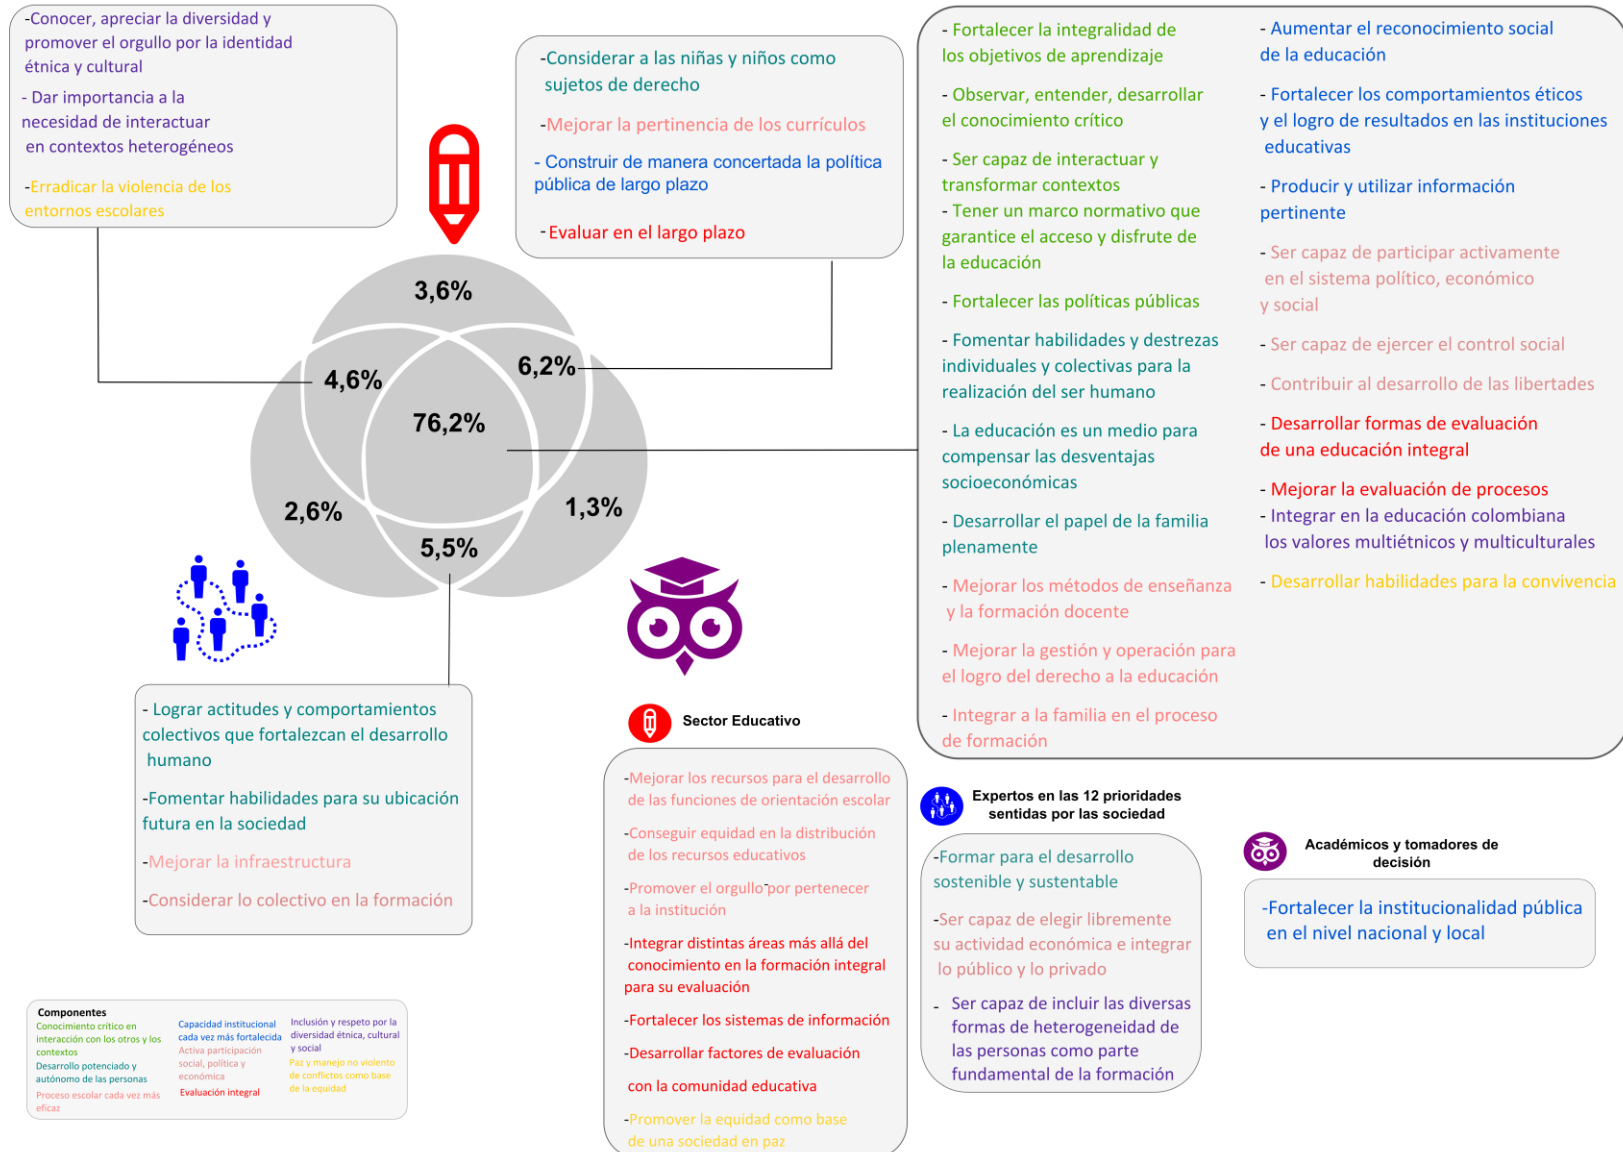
-Conocer, apreciar la diversidad y promover el orgullo por la identidad étnica y cultural

- Dar importancia a la necesidad de interactuar en contextos heterogéneos

-Erradicar la violencia de los entornos escolares

-Considerar a las niñas y niños como sujetos de derecho

-Mejorar la pertinencia de los currículos

- Construir de manera concertada la política pública de largo plazo

-Evaluar en el largo plazo

- Fortalecer la integralidad de los objetivos de aprendizaje

- Observar, entender, desarrollar el conocimiento crítico

- Ser capaz de interactuar y transformar contextos

- Tener un marco normativo que garantice el acceso y disfrute de la educación

- Fortalecer las políticas públicas

- Fomentar habilidades y destrezas individuales y colectivas para la realización del ser humano

- La educación es un medio para compensar las desventajas socioeconómicas

- Desarrollar el papel de la familia plenamente

- Mejorar los métodos de enseñanza y la formación docente

- Mejorar la gestión y operación para el logro del derecho a la educación

- Integrar a la familia en el proceso de formación

- Aumentar el reconocimiento social de la educación

- Fortalecer los comportamientos éticos y el logro de resultados en las instituciones educativas

- Producir y utilizar información pertinente

- Ser capaz de participar activamente en el sistema político, económico y social

- Ser capaz de ejercer el control social

- Contribuir al desarrollo de las libertades

- Desarrollar formas de evaluación de una educación integral

- Mejorar la evaluación de procesos

- Integrar en la educación colombiana los valores multiétnicos y multiculturales

- Desarrollar habilidades para la convivencia

3,6%
4,6%
6,2%
76,2%
2,6%
1,3%
5,5%

- Lograr actitudes y comportamientos colectivos que fortalezcan el desarrollo humano

-Fomentar habilidades para su ubicación futura en la sociedad

-Mejorar la infraestructura

-Considerar lo colectivo en la formación

Sector Educativo

-Mejorar los recursos para el desarrollo de las funciones de orientación escolar

-Conseguir equidad en la distribución de los recursos educativos

-Promover el orgullo por pertenecer a la institución

-Integrar distintas áreas más allá del conocimiento en la formación integral para su evaluación

-Fortalecer los sistemas de información

-Desarrollar factores de evaluación con la comunidad educativa

-Promover la equidad como base de una sociedad en paz

Expertos en las 12 prioridades sentidas por las sociedad

-Formar para el desarrollo sostenible y sustentable

-Ser capaz de elegir libremente su actividad económica e integrar lo público y lo privado

- Ser capaz de incluir las diversas formas de heterogeneidad de las personas como parte fundamental de la formación

Académicos y tomadores de decisión

-Fortalecer la institucionalidad pública en el nivel nacional y local

Componentes
Conocimiento crítico en interacción con los otros y los contextos
Desarrollo potenciado y autónomo de las personas
Proceso escolar cada vez más eficaz
Capacidad institucional cada vez más fortalecida
Activa participación social, política y económica
Evaluación integral
Inclusión y respeto por la diversidad étnica, cultural y social
Paz y manejo no violento de conflictos como base de la equidad